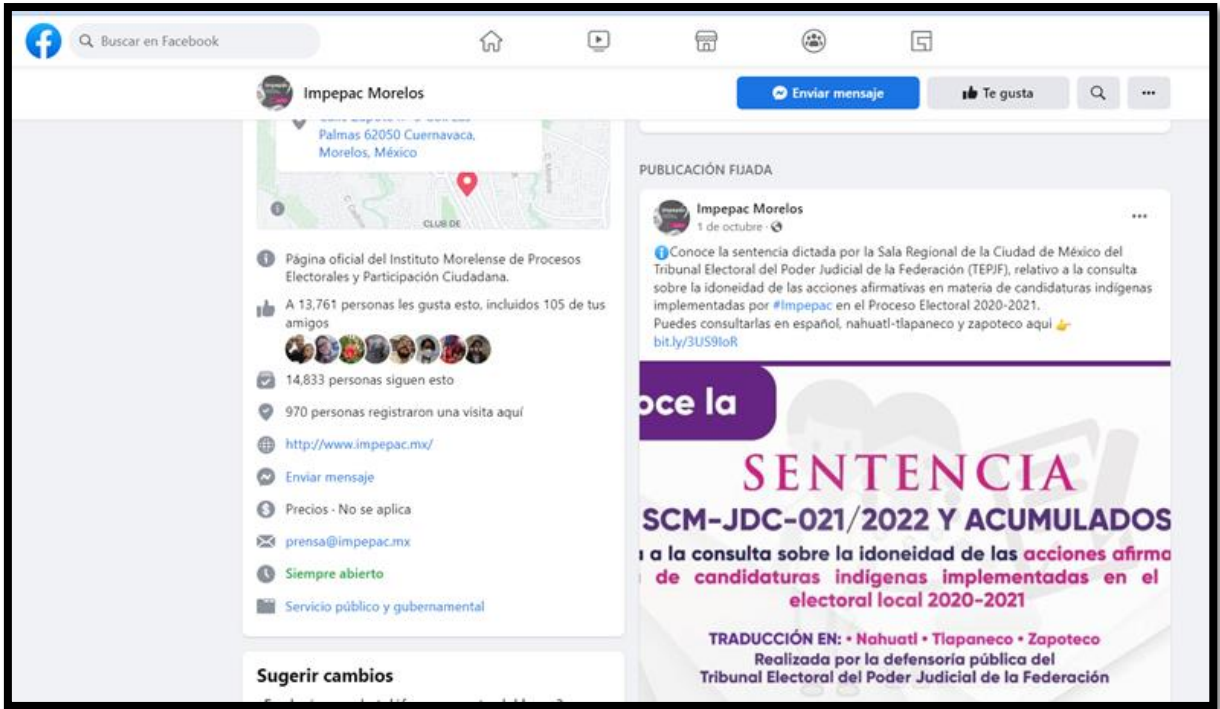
Buscar en Facebook

Impepac Morelos

Enviar mensaje

Te gusta

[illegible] Palmas 62050 Cuernavaca, Morelos, México

CLUB DE

Página oficial del Instituto Morelense de Procesos Electorales y Participación Ciudadana.

A 13,761 personas les gusta esto, incluidos 105 de tus amigos

14,833 personas siguen esto

970 personas registraron una visita aquí

http://www.impepac.mx/

Enviar mensaje

Precios · No se aplica

prensa@impepac.mx

Siempre abierto

Servicio público y gubernamental

Sugerir cambios

PUBLICACIÓN FIJADA

Impepac Morelos
1 de octubre ·

Conoce la sentencia dictada por la Sala Regional de la Ciudad de México del Tribunal Electoral del Poder Judicial de la Federación (TEPJF), relativo a la consulta sobre la idoneidad de las acciones afirmativas en materia de candidaturas indígenas implementadas por #Impepac en el Proceso Electoral 2020-2021.
Puedes consultarlas en español, nahuatl-tlapaneco y zapoteco aquí
bit.ly/3US9IoR

oce la

SENTENCIA
SCM-JDC-021/2022 Y ACUMULADOS
a la consulta sobre la idoneidad de las acciones afirma de candidaturas indígenas implementadas en el electoral local 2020-2021

TRADUCCIÓN EN: • Nahuatl • Tlapaneco • Zapoteco
Realizada por la defensoría pública del Tribunal Electoral del Poder Judicial de la Federación